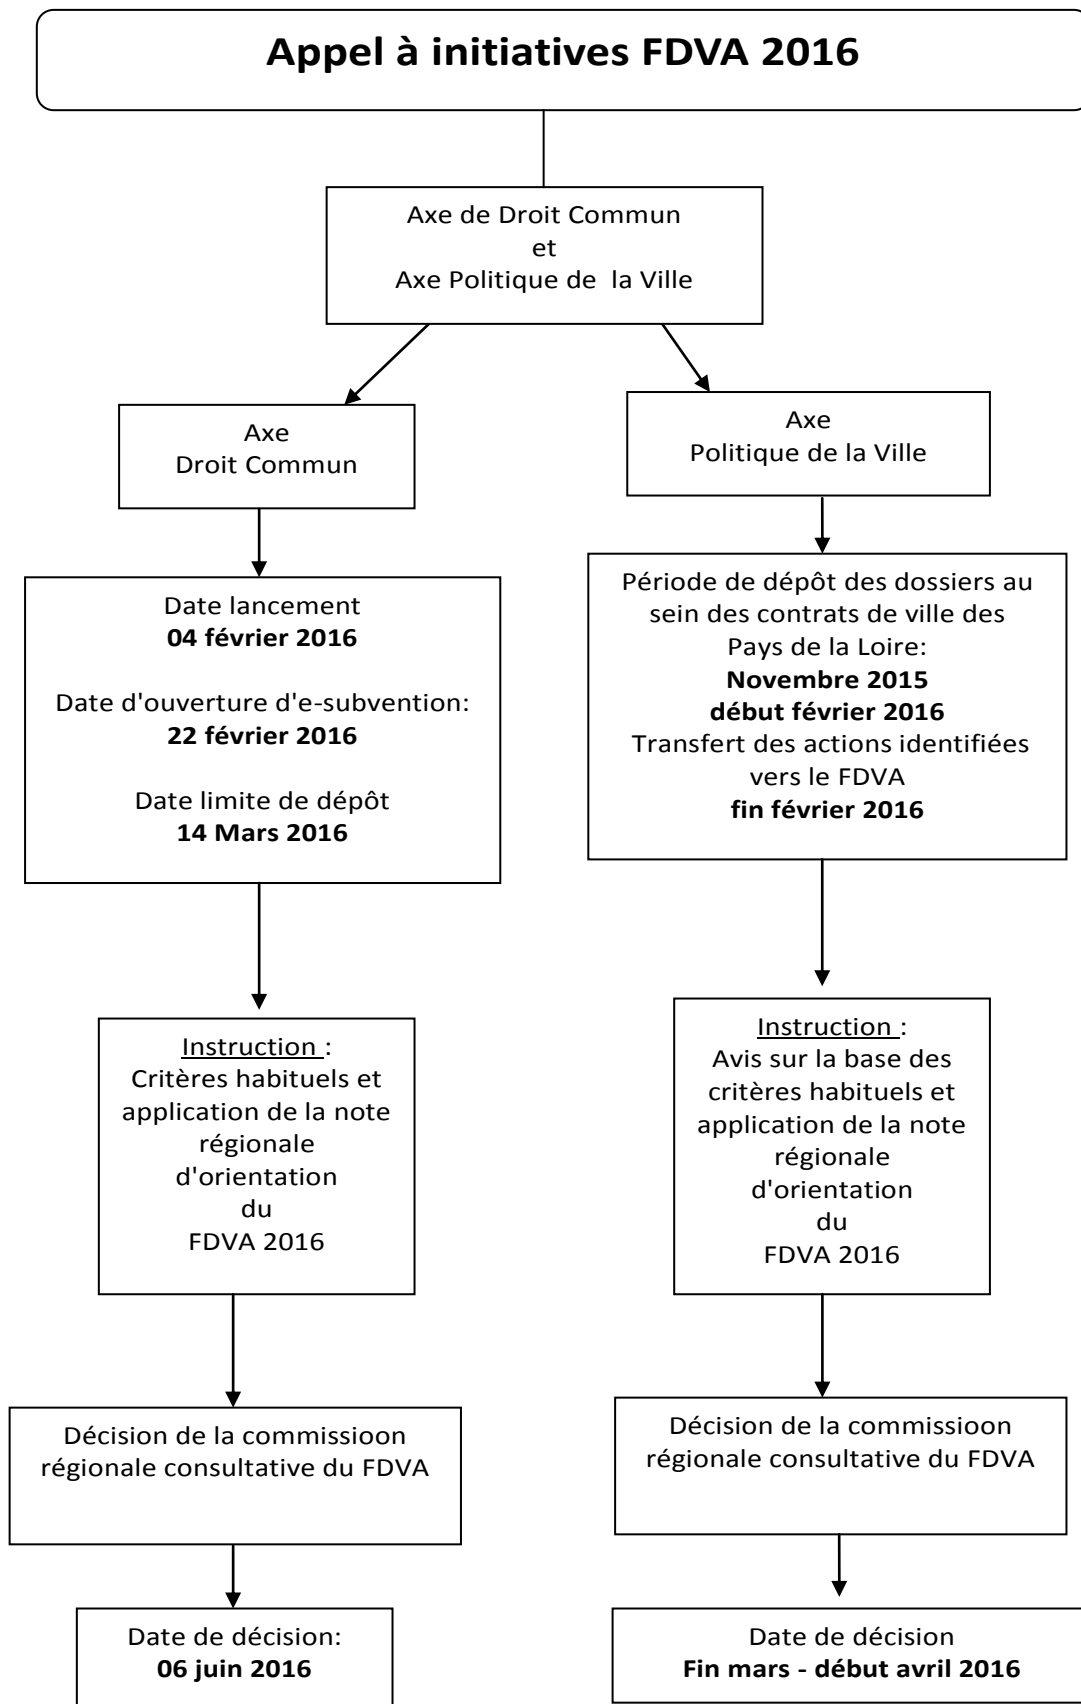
Appel à initiatives FDVA 2016

Axe de Droit Commun
et
Axe Politique de la Ville

Axe
Droit Commun

Date lancement
**04 février 2016**

Date d'ouverture d'e-subvention:
**22 février 2016**

Date limite de dépôt
**14 Mars 2016**

Instruction :
Critères habituels et application de la note régionale d'orientation du FDVA 2016

Décision de la commissioon régionale consultative du FDVA

Date de décision:
**06 juin 2016**

Axe
Politique de la Ville

Période de dépôt des dossiers au sein des contrats de ville des Pays de la Loire:
**Novembre 2015**
**début février 2016**
Transfert des actions identifiées vers le FDVA
**fin février 2016**

Instruction :
Avis sur la base des critères habituels et application de la note régionale d'orientation du FDVA 2016

Décision de la commissioon régionale consultative du FDVA

Date de décision
**Fin mars - début avril 2016**